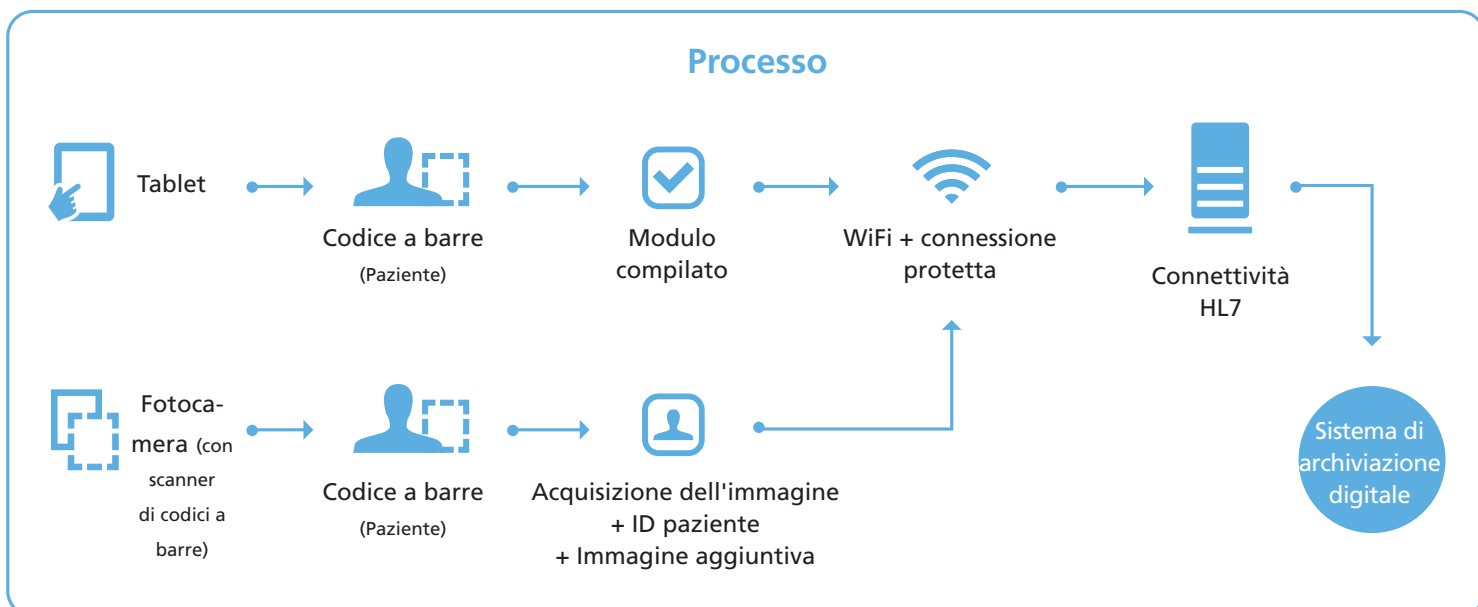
Processo

Tablet

Codice a barre
(Paziente)

Modulo compilato

WiFi + connessione protetta

Connettività HL7

Fotocamera (con scanner di codici a barre)

Codice a barre
(Paziente)

Acquisizione dell'immagine
+ ID paziente
+ Immagine aggiuntiva

Sistema di archiviazione digitale